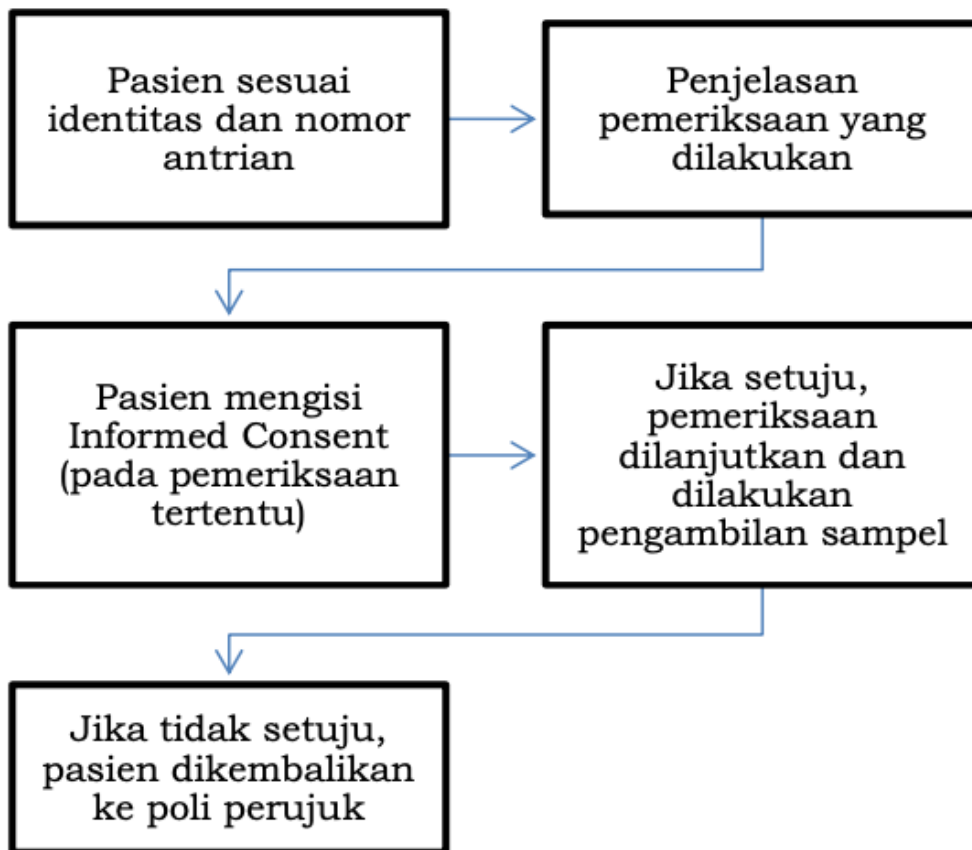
Pasien sesuai identitas dan nomor antrian

Penjelasan pemeriksaan yang dilakukan

Pasien mengisi Informed Consent (pada pemeriksaan tertentu)

Jika setuju, pemeriksaan dilanjutkan dan dilakukan pengambilan sampel

Jika tidak setuju, pasien dikembalikan ke poli perujuk